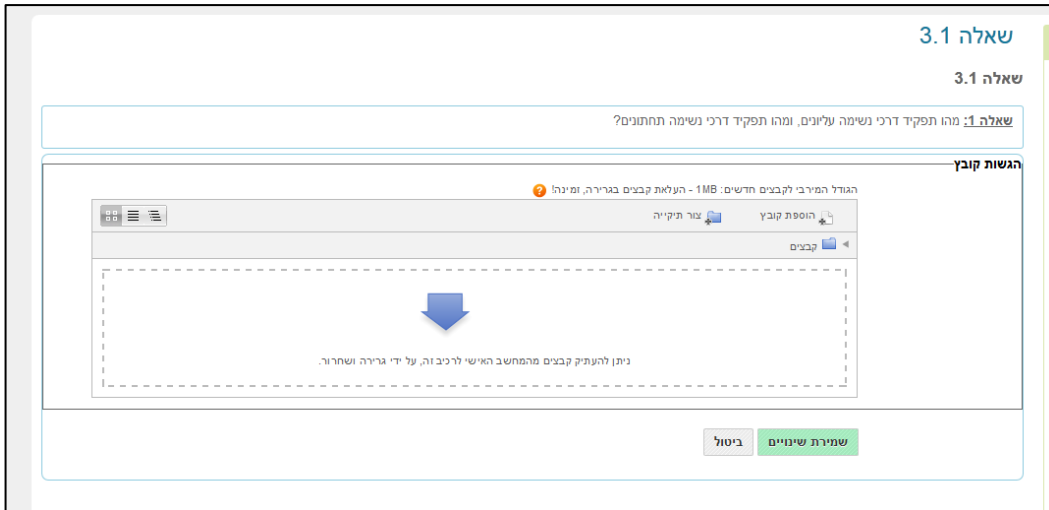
שאלה 3.1

שאלה 3.1

שאלה 1: מהו תפקיד דרכי נשימה עליונים, ומהו תפקיד דרכי נשימה תחתונים?

הגשות קובץ

הגודל המירבי לקבצים חדשים: 1MB - העלאת קבצים בגרירה, זמינה!

הוספת קובץ צור תיקייה

קבצים

ניתן להעתיק קבצים מהמחשב האישי לרכיב זה, על ידי גרירה ושחרור.

שמירת שינויים ביטול